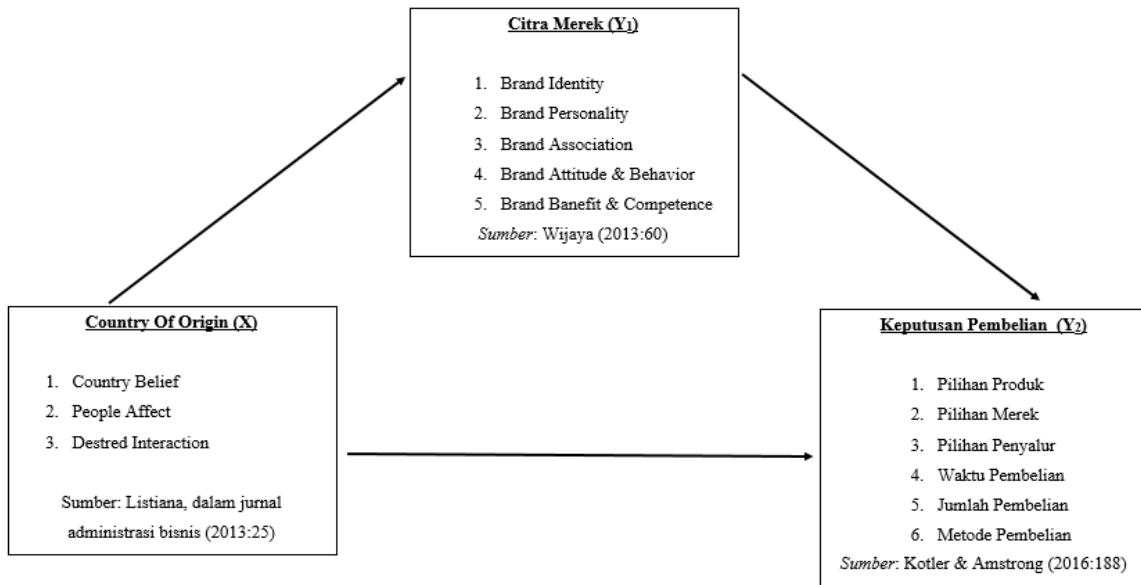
Citra Merek ($Y_1$)

1. Brand Identity
2. Brand Personality
3. Brand Association
4. Brand Attitude & Behavior
5. Brand Banefit & Competence

Sumber: Wijaya (2013:60)

Country Of Origin (X)

1. Country Belief
2. People Affect
3. Destred Interaction

Sumber: Listiana, dalam jurnal administrasi bisnis (2013:25)

Keputusan Pembelian ($Y_2$)

1. Pilihan Produk
2. Pilihan Merek
3. Pilihan Penyalur
4. Waktu Pembelian
5. Jumlah Pembelian
6. Metode Pembelian

Sumber: Kotler & Amstrong (2016:188)